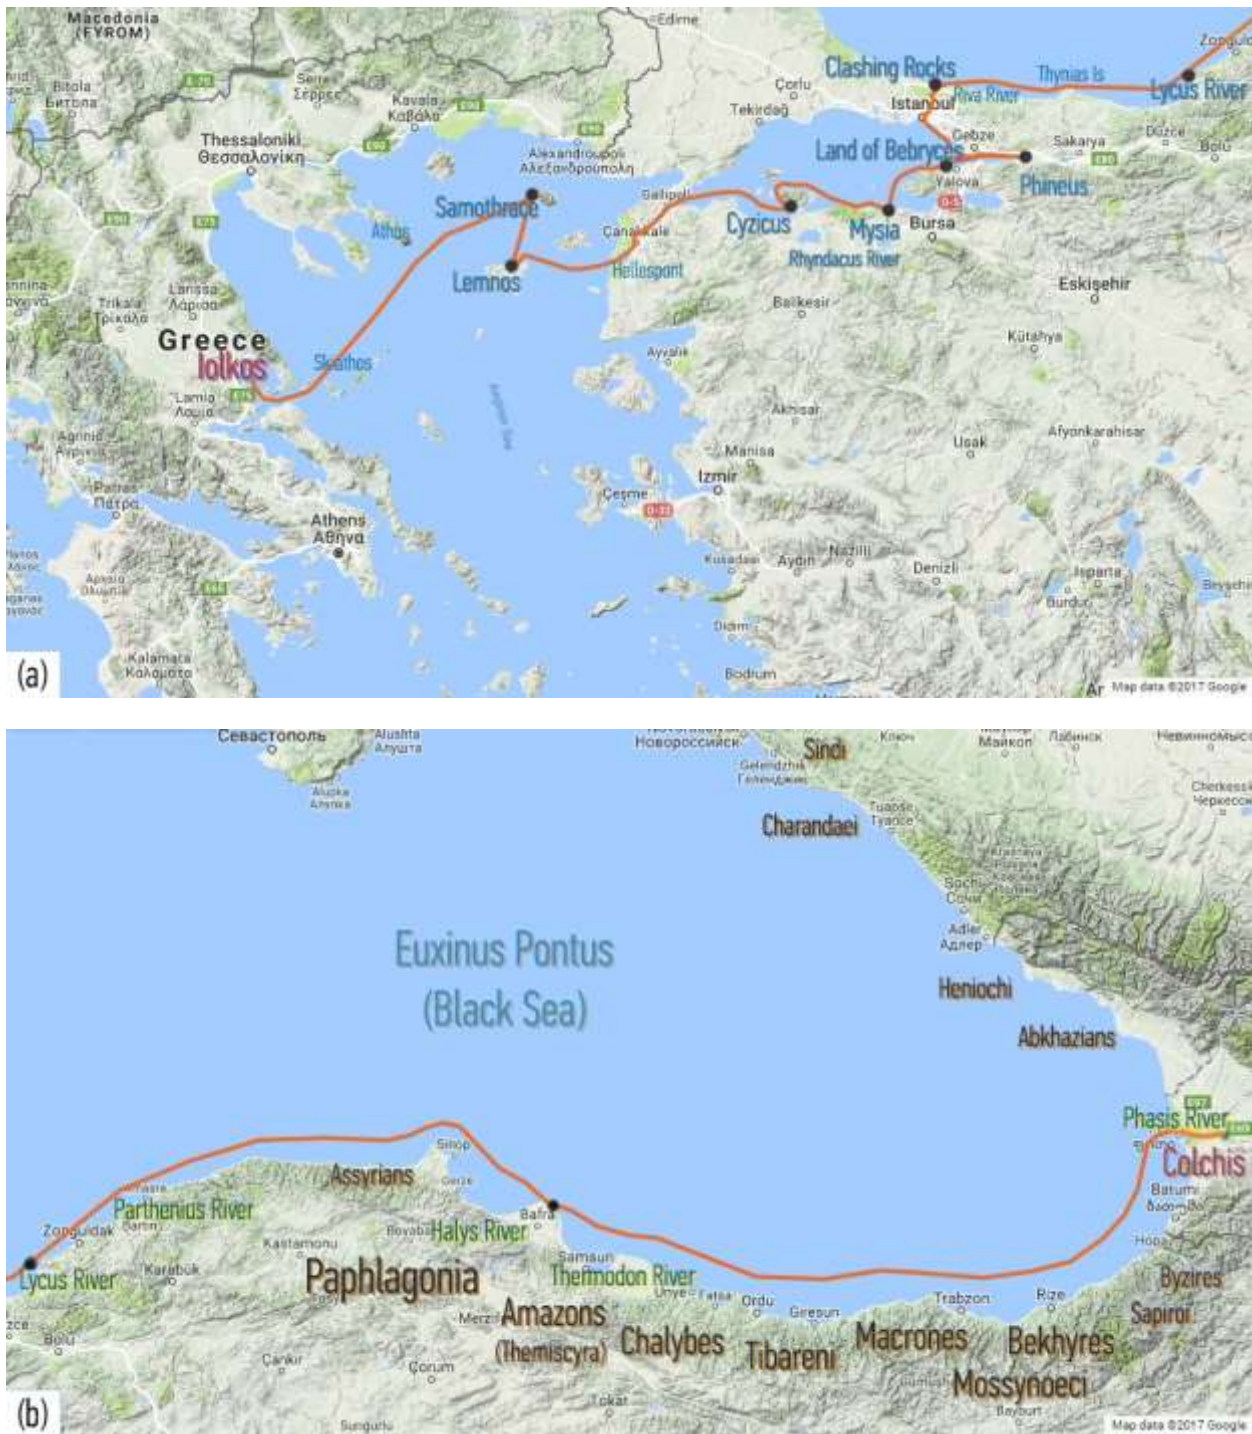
Macedonia (FYROM)
Edirne
Zonguldak
Bitola Битола
Serres Σέρρες
Kavala Καβάλα
Çorlu
Clashing Rocks
Thynias Is
Lycus River
Tekirdağ
Istanbul
Riva River
Thessaloniki Θεσσαλονίκη
Alexandroupoli Αλεξανδρούπολη
Gebze
Land of Bebryces
Sakarya
Düzce
Bolu
Samothrace
Gelibolu
Yalova
Phineus
Athos
Çanakkale
Cyzicus
Mysia
Bursa
Lemnos
Hellespont
Rhyndacus River
Eskişehir
Larissa Λάρισα
Trikala Τρίκαλα
Balıkesir
Greece
Iolkos
Skiathos
Kütahya
Lamia Λαμία
Ayvalık
Akhisar
Aegean Sea
Agrinio Αγρίνιο
Manisa
Uşak
Afyonkarahisar
Patras Πάτρα
Izmir
Çeşme
Athens Αθήνα
Kuşadası
Aydın
Nazilli
Denizli
Isparta
Burdur
Kalamata Καλαμάτα
Didim
Bodrum
(a)
Map data ©2017 Google
Севастополь
Alushta Алушта
Новороссийск
Sindi
Майкоп
Alupka Алупка
Gelendzhik Геленджик
Charandaei
Tuapse Туапсе
Cherkessk Черкесск
Sochi Сочи
Euxinus Pontus (Black Sea)
Adler Адлер
Heniochi
Abkhazians
Phasis River
Colchis
Sinop
Assyrians
Batumi ბათუმი
Parthenius River
Bafra
Zonguldak
Bartın
Halys River
Kastamonu
Hopa
Samsun
Byzires
Lycus River
Karabük
Paphlagonia
Thermodon River
Ünye
Fatsa
Ordu
Trabzon
Rize
Sapiroi
Bolu
Amazons (Themiscyra)
Merzifon
Chalybes
Giresun
Tibareni
Macrones
Bekhyres
Çankırı
Çorum
Mossynoeci
Tokat
Bayburt
(b)
Map data ©2017 Google